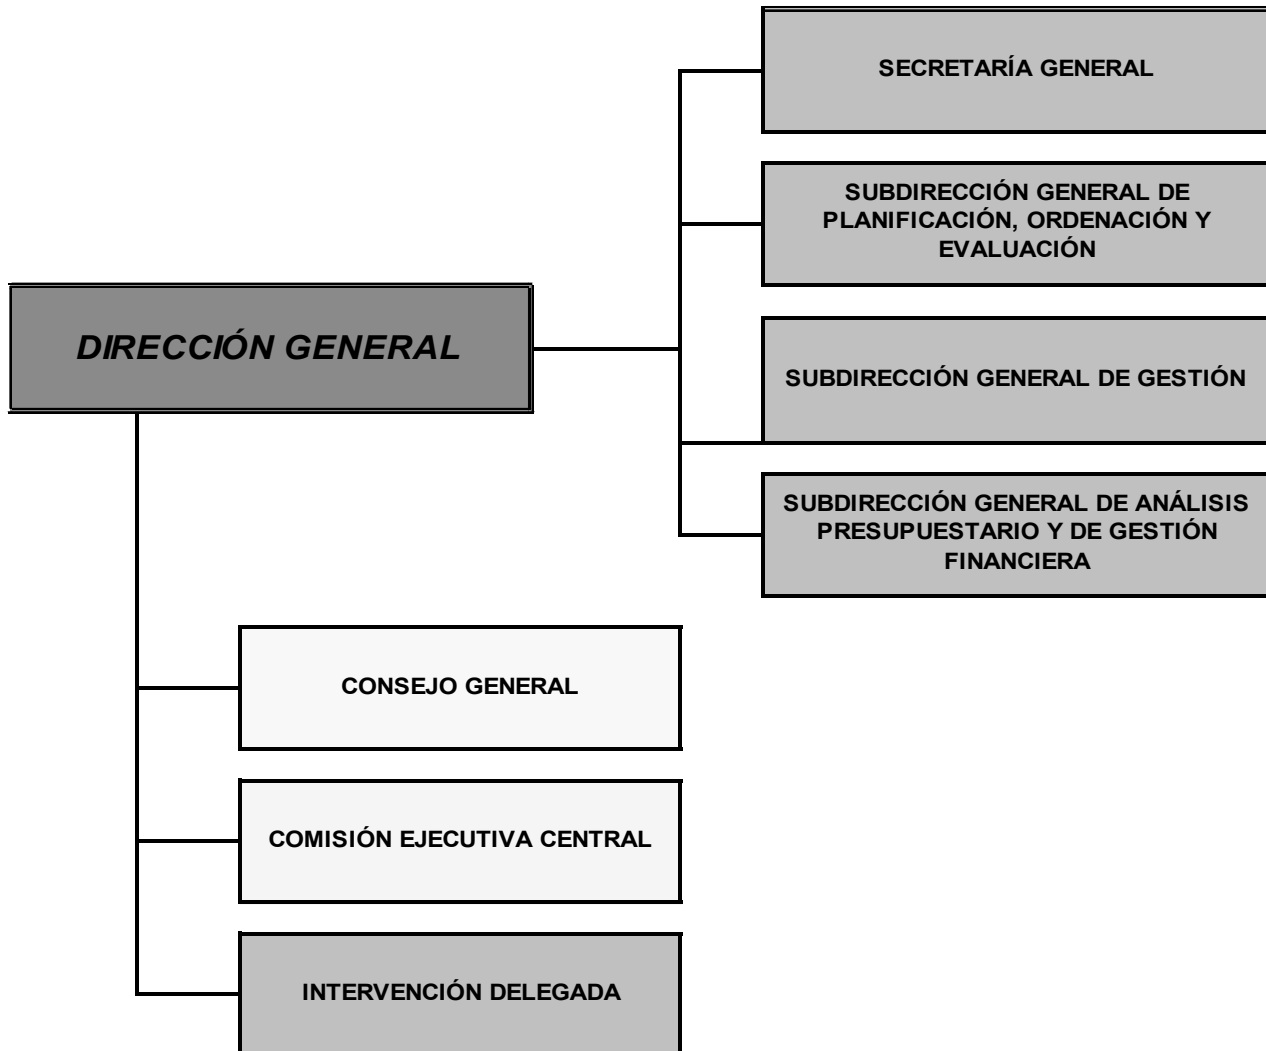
SECRETARÍA GENERAL

SUBDIRECCIÓN GENERAL DE PLANIFICACIÓN, ORDENACIÓN Y EVALUACIÓN

DIRECCIÓN GENERAL

SUBDIRECCIÓN GENERAL DE GESTIÓN

SUBDIRECCIÓN GENERAL DE ANÁLISIS PRESUPUESTARIO Y DE GESTIÓN FINANCIERA

CONSEJO GENERAL

COMISIÓN EJECUTIVA CENTRAL

INTERVENCIÓN DELEGADA